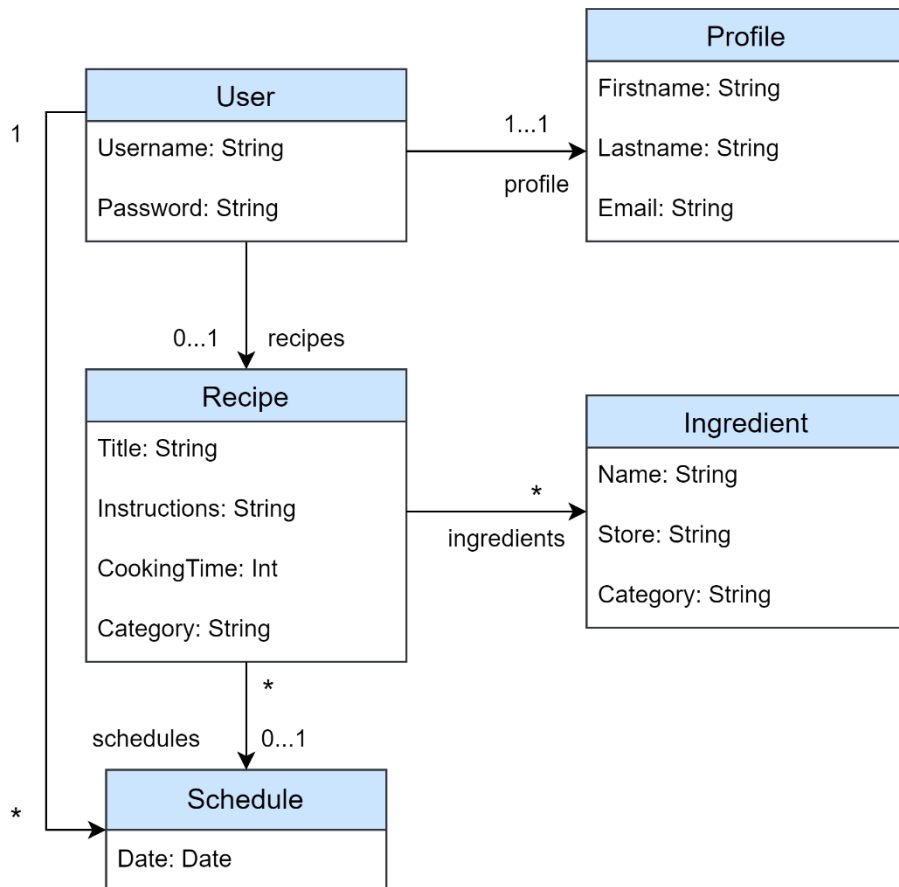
Profile
Firstname: String
Lastname: String
Email: String

1

User
Username: String
Password: String

1...1
profile

0...1
recipes

Recipe
Title: String
Instructions: String
CookingTime: Int
Category: String

*
ingredients

Ingredient
Name: String
Store: String
Category: String

*
schedules
0...1

*

Schedule
Date: Date